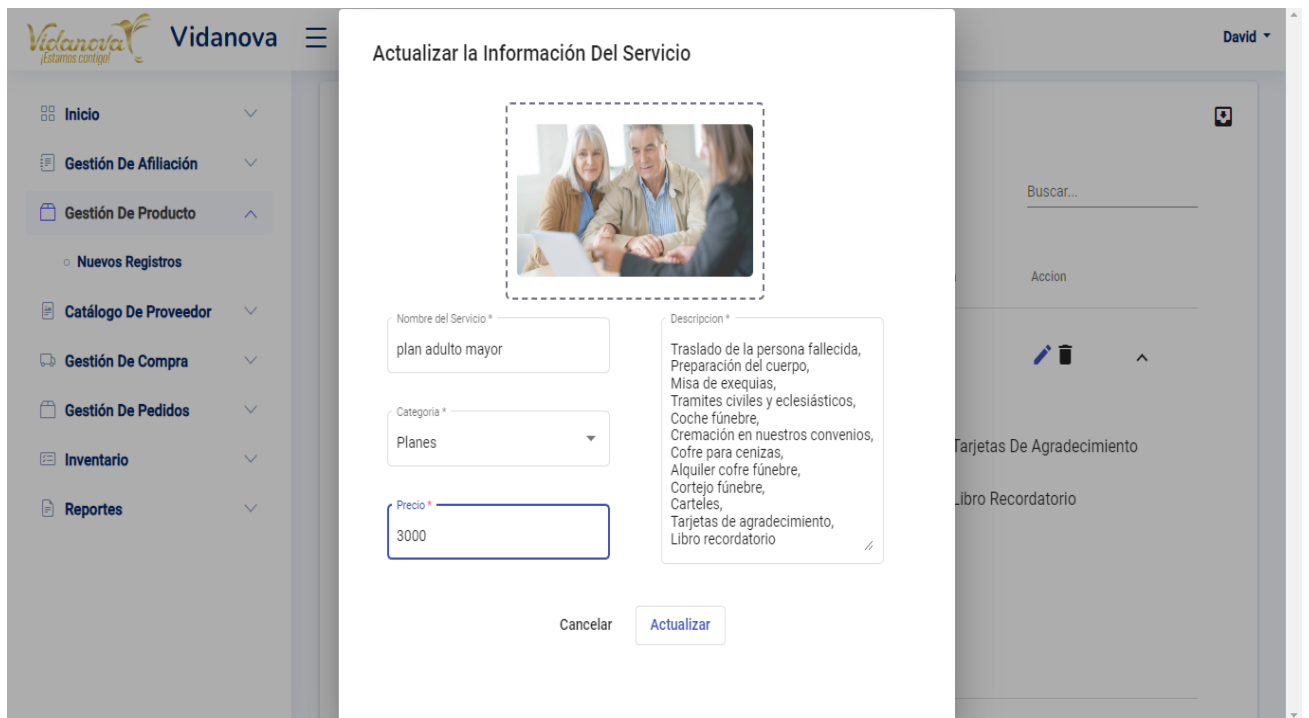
Vidanova ¡Estamos contigo!
Vidanova
David

Inicio
Gestión De Afiliación
Gestión De Producto
Nuevos Registros
Catálogo De Proveedor
Gestión De Compra
Gestión De Pedidos
Inventario
Reportes

Actualizar la Información Del Servicio

Nombre del Servicio *
plan adulto mayor

Categoria *
Planes

Precio *
3000

Descripcion *
Traslado de la persona fallecida,
Preparación del cuerpo,
Misa de exequias,
Tramites civiles y eclesiásticos,
Coche fúnebre,
Cremación en nuestros convenios,
Cofre para cenizas,
Alquiler cofre fúnebre,
Cortejo fúnebre,
Carteles,
Tarjetas de agradecimiento,
Libro recordatorio

Cancelar
Actualizar

Buscar...
Accion
Tarjetas De Agradecimiento
Libro Recordatorio